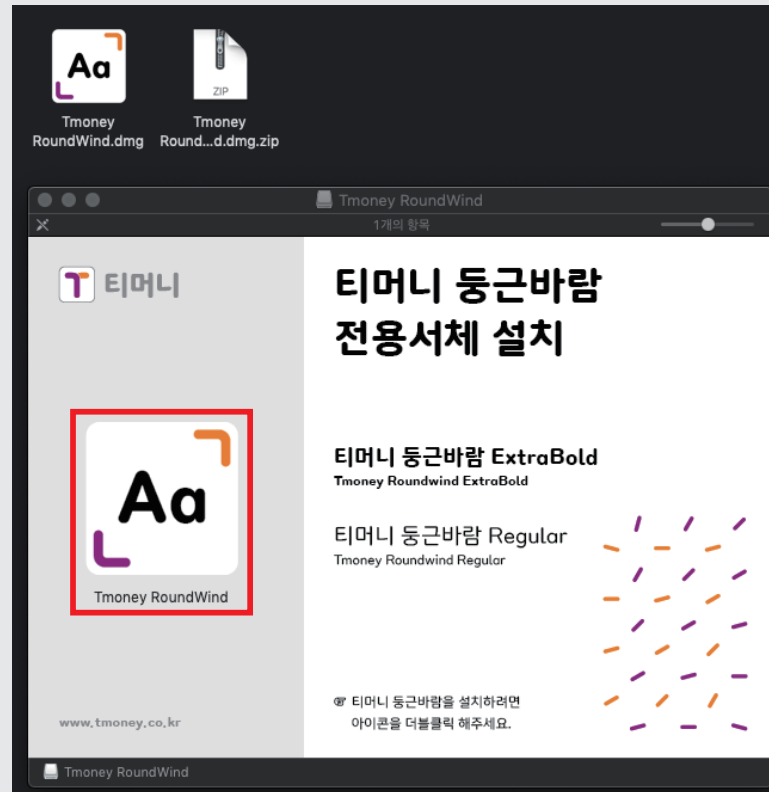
Aa
Tmoney RoundWind.dmg

ZIP
Tmoney Round...d.dmg.zip

Tmoney RoundWind
1개의 항목

T 티머니

티머니 둥근바람
전용서체 설치

Aa
Tmoney RoundWind

티머니 둥근바람 ExtraBold
Tmoney Roundwind ExtraBold

티머니 둥근바람 Regular
Tmoney Roundwind Regular

☞ 티머니 둥근바람을 설치하려면
아이콘을 더블클릭 해주세요.

www.tmoney.co.kr

Tmoney RoundWind